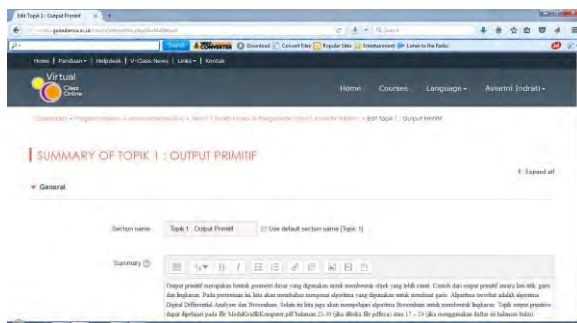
Edit Topik 1: Output Primitif

Search | Download | Convert files | Popular Sites | Entertainment | Listen to the Radio

Home | Panduan | Helpdesk | V-Class News | Links | Kontak

Virtual Class Online

Home Courses Language Avianni Indrati

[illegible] › Edit Topik 1 : Output Primitif

SUMMARY OF TOPIK 1 : OUTPUT PRIMITIF

Expand all

General

Section name Topik 1 : Output Primitif Use default section name [Topic 1]

Summary

Output primitif merupakan bentuk geometri dasar yang digunakan untuk membentuk objek yang lebih rumit. Contoh dari output primitif antara lain titik, garis dan lingkaran. Pada pertemuan ini kita akan membahas mengenai algoritma yang digunakan untuk membuat garis. Algoritma tersebut adalah algoritma Digital Differential Analyzer dan Bresenham. Selain itu kita juga akan mempelajari algoritma Bresenham untuk membentuk lingkaran. Topik output primitif dapat dipelajari pada file ModulGrafikKomputer.pdf halaman 23-30 (jika dibuka file pdfnya) atau 17 – 24 (jika menggunakan daftar isi halaman buku).